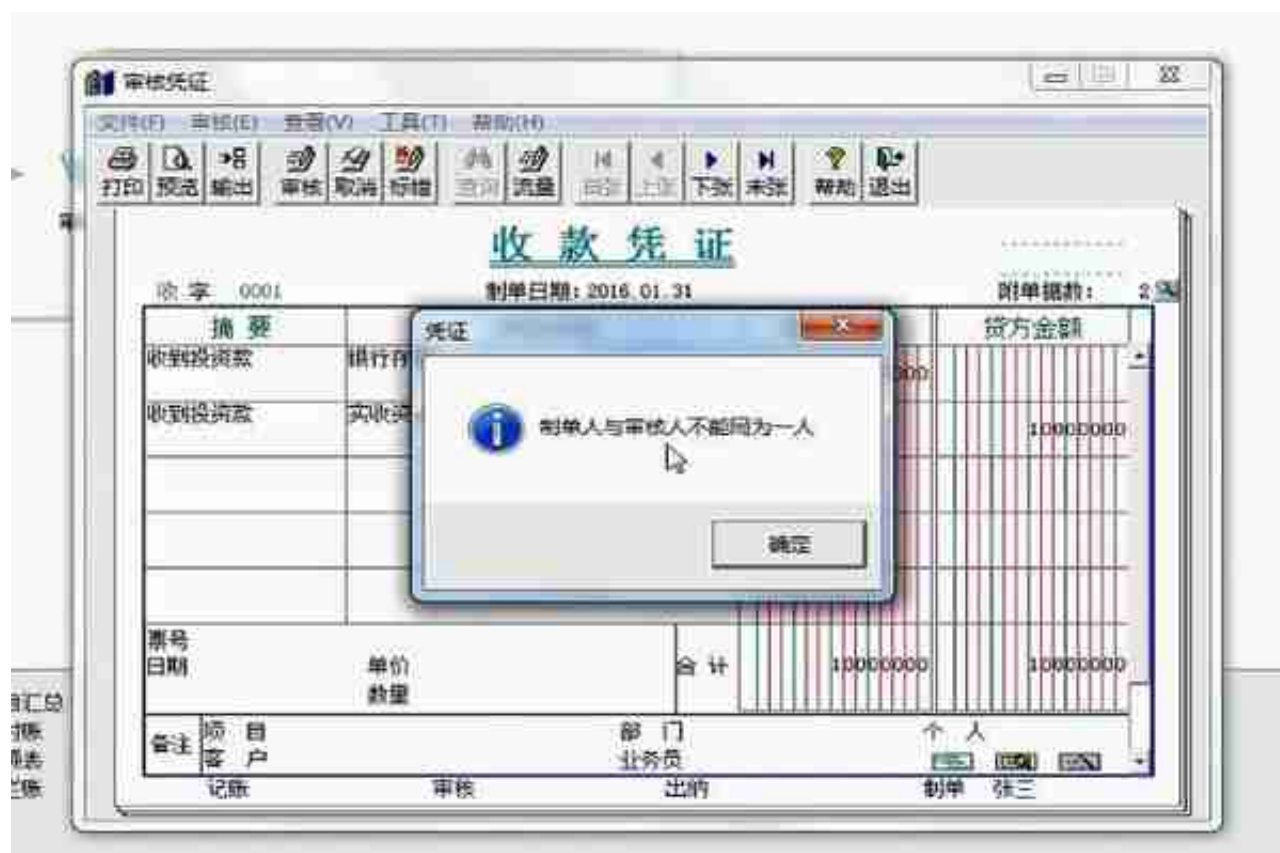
审核凭证

文件(F) 审核(E) 查看(V) 工具(T) 帮助(H)

打印 预览 输出 审核 取消 标错 查询 流量 首张 上张 下张 末张 帮助 退出

收 款 凭 证

收 字 0001

制单日期：2016.01.31

附单据数： 2

| 摘 要 | | | 贷方金额 |
|---|---|---|---|
| 收到投资款 | 银行存 | 000 | |
| 收到投资款 | 实收资 | | 10000000 |

票号
日期

单价
数量

合 计 10000000 10000000

备注 项 目 部 门 个 人
客 户 业务员

记账 审核 出纳 制单 张三

凭证

制单人与审核人不能同为一人

确定

汇总
账
表
账